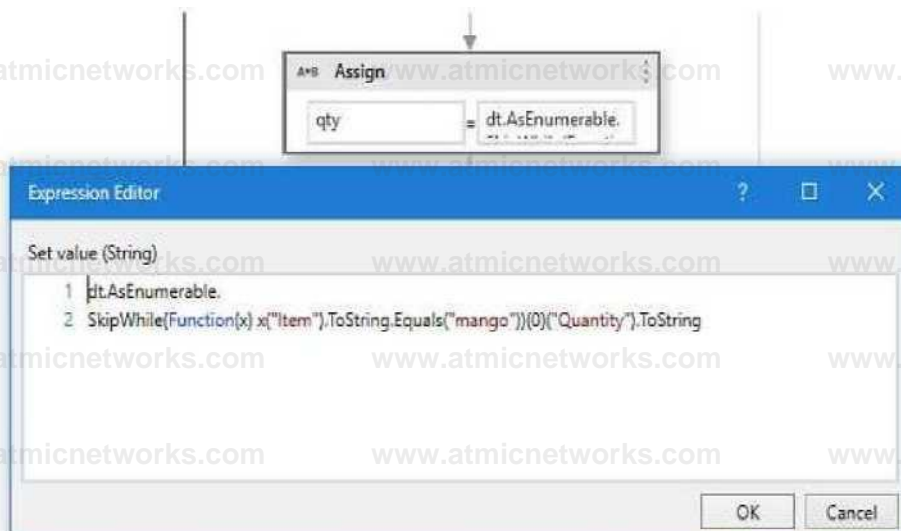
atmicnetworks.com www.atmicnetworks.com www.

A+B Assign

qty = dt.AsEnumerable.

Expression Editor ? ☐ ✕

Set value (String)

atmicnetworks.com www.atmicnetworks.com www.

1 dt.AsEnumerable.
2 SkipWhile(Function(x) x("Item").ToString.Equals("mango"))(0)("Quantity").ToString

atmicnetworks.com www.atmicnetworks.com www.

atmicnetworks.com www.atmicnetworks.com www.

OK Cancel